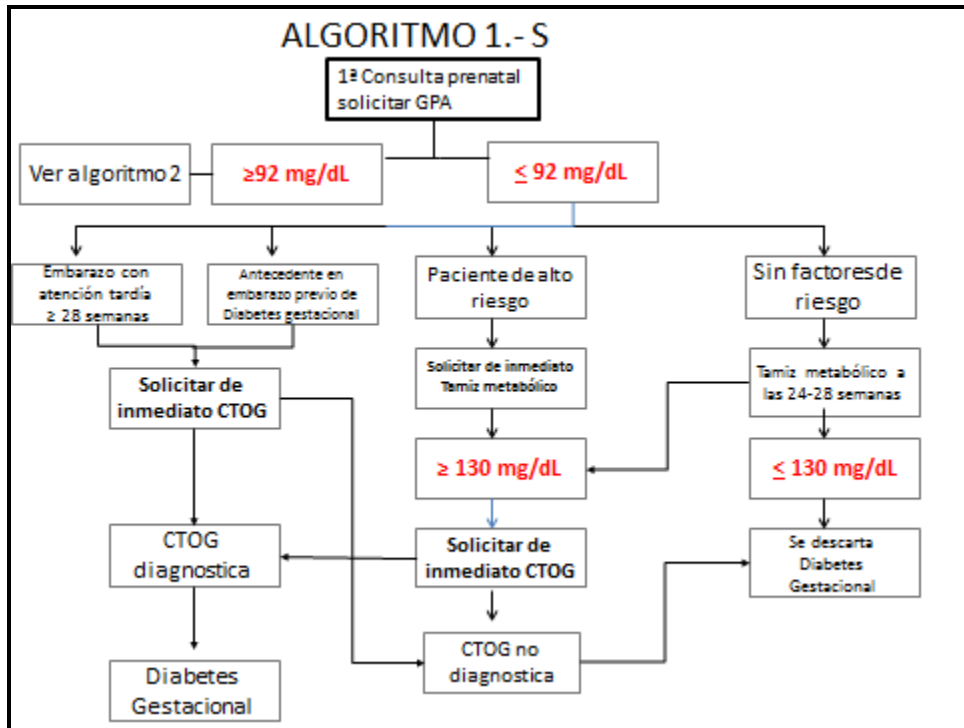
ALGORITMO 1.- S

1ª Consulta prenatal solicitar GPA

Ver algoritmo 2

≥92 mg/dL

≤ 92 mg/dL

Embarazo con atención tardía ≥ 28 semanas

Antecedente en embarazo previo de Diabetes gestacional

Paciente de alto riesgo

Sin factores de riesgo

Solicitar de inmediato CTOG

Solicitar de inmediato Tamiz metabólico

Tamiz metabólico a las 24-28 semanas

≥ 130 mg/dL

≤ 130 mg/dL

CTOG diagnostica

Solicitar de inmediato CTOG

Se descarta Diabetes Gestacional

CTOG no diagnostica

Diabetes Gestacional